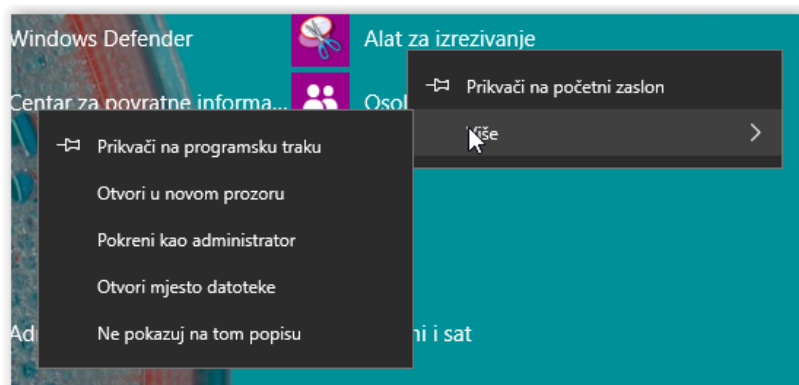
Windows Defender

Alat za izrezivanje

Centar za povratne informa...

Osol

Prikvači na početni zaslon

Više

Prikvači na programsku traku

Otvori u novom prozoru

Pokreni kao administrator

Otvori mjesto datoteke

Ne pokazuj na tom popisu

Adı

ni i sat